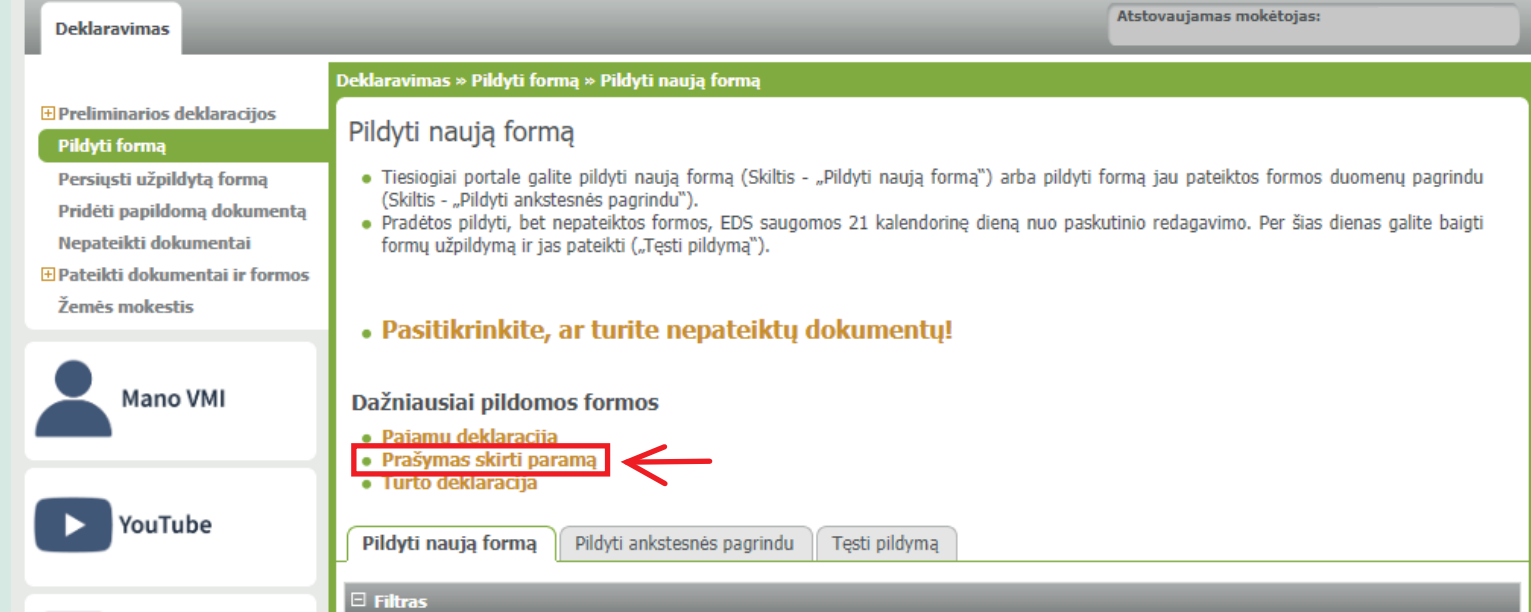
Deklaravimas

Atstovaujamas mokėtojas:

Preliminarios deklaracijos
Pildyti formą
Persiųsti užpildytą formą
Pridėti papildomą dokumentą
Nepateikti dokumentai
Pateikti dokumentai ir formos
Žemės mokestis

Mano VMI

YouTube

Deklaravimas » Pildyti formą » Pildyti naują formą

Pildyti naują formą

Tiesiogiai portale galite pildyti naują formą (Skiltis - „Pildyti naują formą") arba pildyti formą jau pateiktos formos duomenų pagrindu (Skiltis - „Pildyti ankstesnės pagrindu").

Pradėtos pildyti, bet nepateiktos formos, EDS saugomos 21 kalendorinę dieną nuo paskutinio redagavimo. Per šias dienas galite baigti formų užpildymą ir jas pateikti („Tęsti pildymą").

Pasitikrinkite, ar turite nepateiktų dokumentų!

Dažniausiai pildomos formos

Pajamų deklaracija
Prašymas skirti paramą
Turto deklaracija

Pildyti naują formą | Pildyti ankstesnės pagrindu | Tęsti pildymą

Filtras